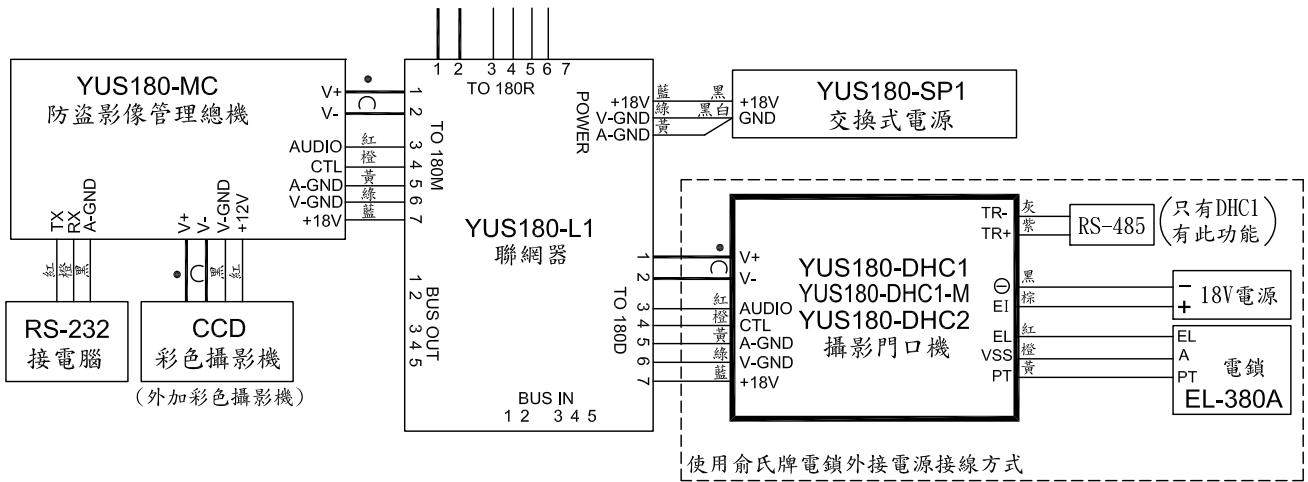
1 2 3 4 5 6 7
TO 180R

YUS180-MC
防盜影像管理總機

V+
V-
AUDIO
CTL
A-GND
V-GND
+18V

1 2
TO 180M
3 4 5 6 7

紅
橙
黃
綠
藍

TX RX A-GND
紅 橙 黑

V+ V- V-GND +12V
黑 紅

RS-232
接電腦

CCD
彩色攝影機
(外加彩色攝影機)

POWER
+18V
V-GND
A-GND
藍
綠
黃
黑
黑白

YUS180-L1
聯網器

BUS OUT
1 2 3 4 5

BUS IN
1 2 3 4 5

YUS180-SP1
交換式電源
+18V
GND

1 2 3 4 5 6 7
TO 180D

V+
V-
AUDIO
CTL
A-GND
V-GND
+18V
紅
橙
黃
綠
藍

YUS180-DHC1
YUS180-DHC1-M
YUS180-DHC2
攝影門口機

TR-
TR+
灰
紫
RS-485
(只有DHC1 有此功能)

⊖
EI
黑
棕
−
+
18V電源

EL
VSS
PT
紅
橙
黃
EL
A
PT
電鎖
EL-380A

使用俞氏牌電鎖外接電源接線方式